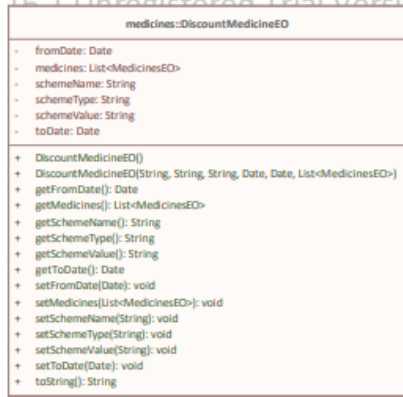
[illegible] Unregistered Trial Versi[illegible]

medicines::DiscountMedicineEO

- fromDate: Date
- medicines: List<MedicinesEO>
- schemeName: String
- schemeType: String
- schemeValue: String
- toDate: Date

+ DiscountMedicineEO()
+ DiscountMedicineEO(String, String, String, Date, Date, List<MedicinesEO>)
+ getFromDate(): Date
+ getMedicines(): List<MedicinesEO>
+ getSchemeName(): String
+ getSchemeType(): String
+ getSchemeValue(): String
+ getToDate(): Date
+ setFromDate(Date): void
+ setMedicines(List<MedicinesEO>): void
+ setSchemeName(String): void
+ setSchemeType(String): void
+ setSchemeValue(String): void
+ setToDate(Date): void
+ toString(): String